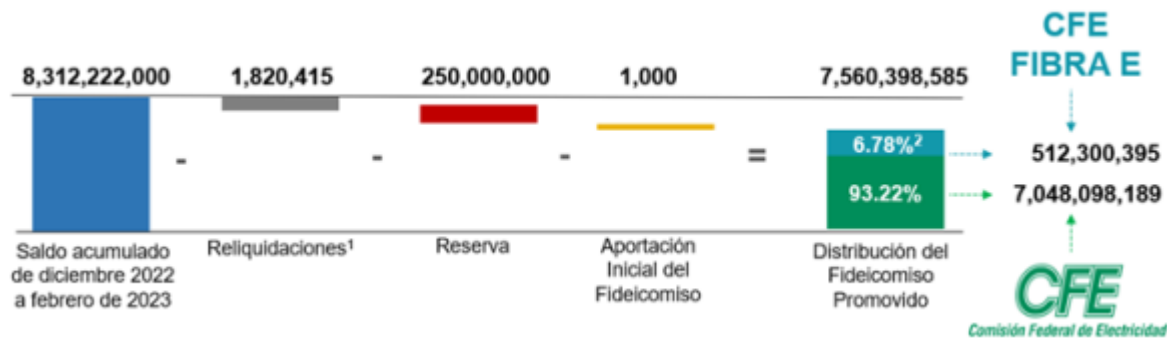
CFE
FIBRA E

8,312,222,000 - 1,820,415 - 250,000,000 - 1,000 = 7,560,398,585

6.78%$^2$ 512,300,395

93.22% 7,048,098,189

Saldo acumulado de diciembre 2022 a febrero de 2023

Reliquidaciones$^1$

Reserva

Aportación Inicial del Fideicomiso

Distribución del Fideicomiso Promovido

CFE
Comisión Federal de Electricidad